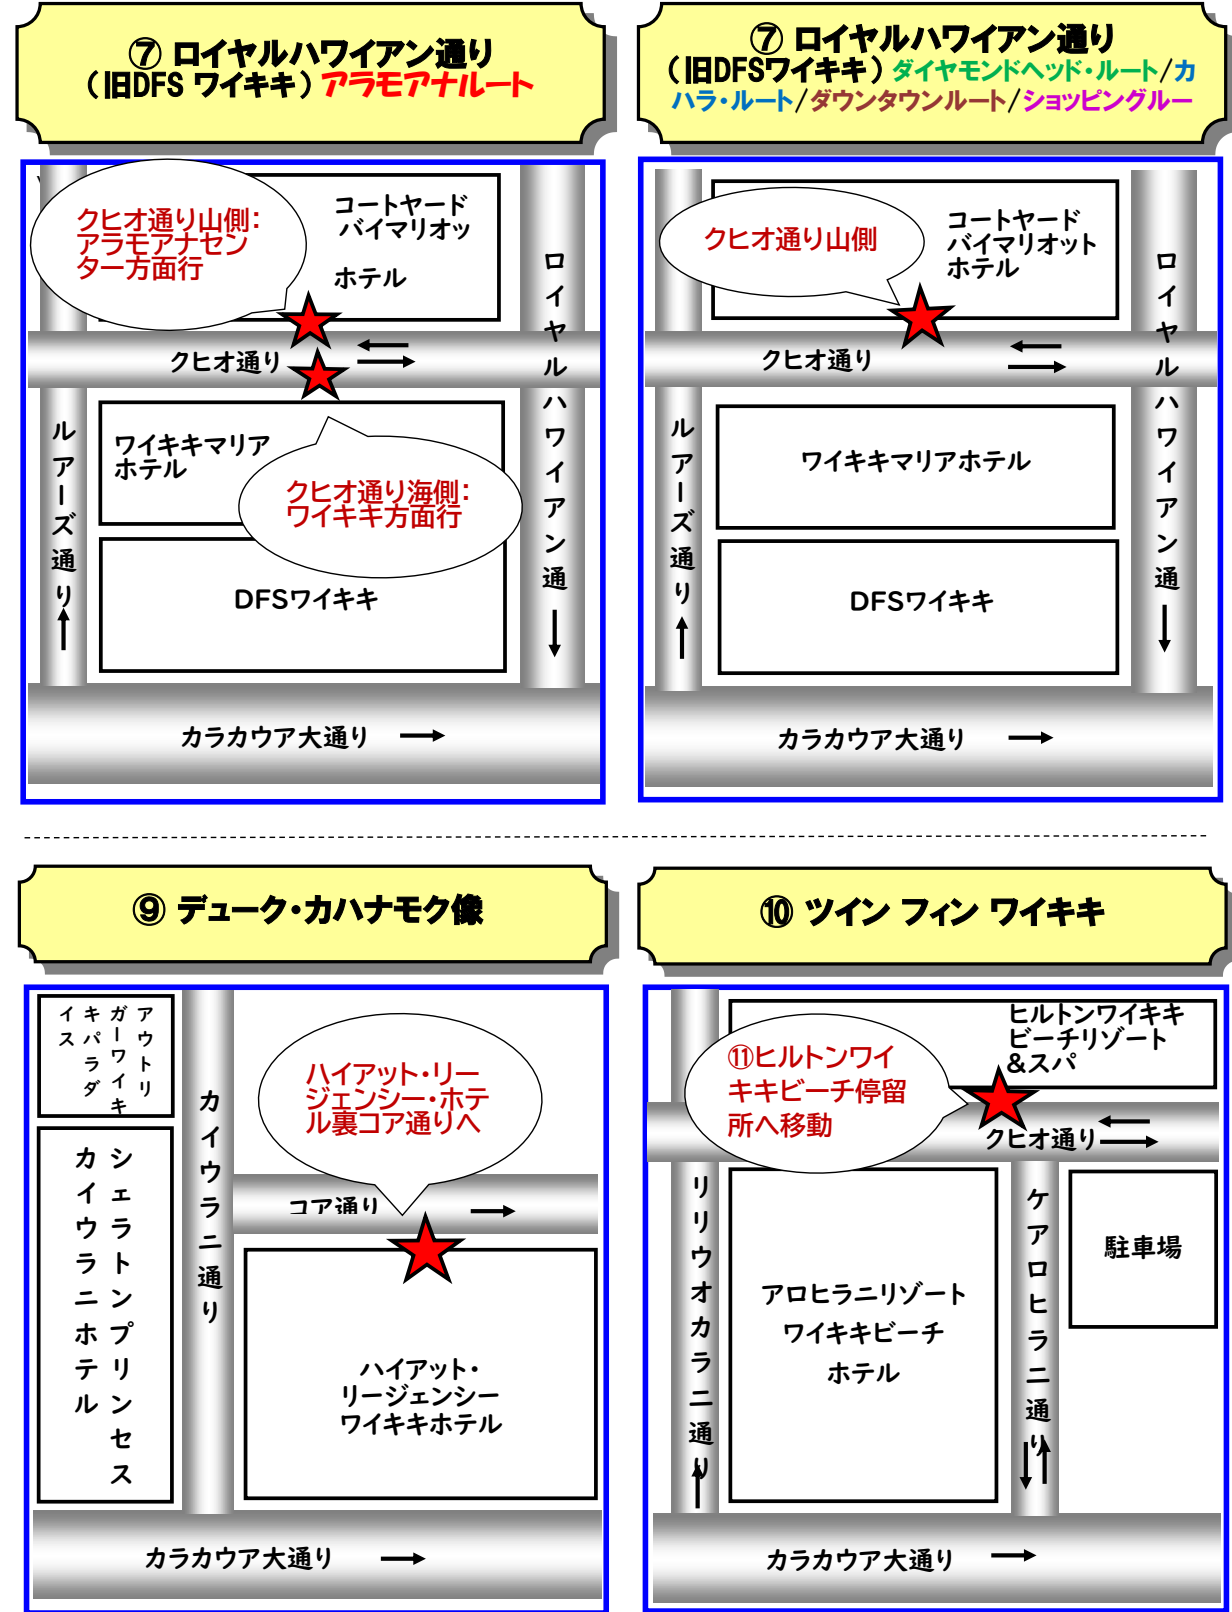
⑦ ロイヤルハワイアン通り（旧DFS ワイキキ）アラモアナルート

クヒオ通り山側: アラモアナセンター方面行

コートヤード バイマリオッ ホテル

クヒオ通り

ロイヤルハワイアン通

ルアーズ通り

ワイキキマリア ホテル

クヒオ通り海側: ワイキキ方面行

DFSワイキキ

カラカウア大通り

⑦ ロイヤルハワイアン通り（旧DFSワイキキ）ダイヤモンドヘッド・ルート/カハラ・ルート/ダウンタウンルート/ショッピングルー

クヒオ通り山側

コートヤード バイマリオット ホテル

クヒオ通り

ロイヤルハワイアン通

ルアーズ通り

ワイキキマリアホテル

DFSワイキキ

カラカウア大通り

⑨ デューク・カハナモク像

アウトリガーワイキキパラダイス

カイウラニ通り

ハイアット・リージェンシー・ホテル裏コア通りへ

コア通り

シェラトンプリンセスカイウラニホテル

ハイアット・リージェンシーワイキキホテル

カラカウア大通り

⑩ ツイン フィン ワイキキ

ヒルトンワイキキビーチリゾート＆スパ

⑪ヒルトンワイキキビーチ停留所へ移動

クヒオ通り

リリウオカラニ通り

アロヒラニリゾート ワイキキビーチ ホテル

ケアロヒラニ通り

駐車場

カラカウア大通り